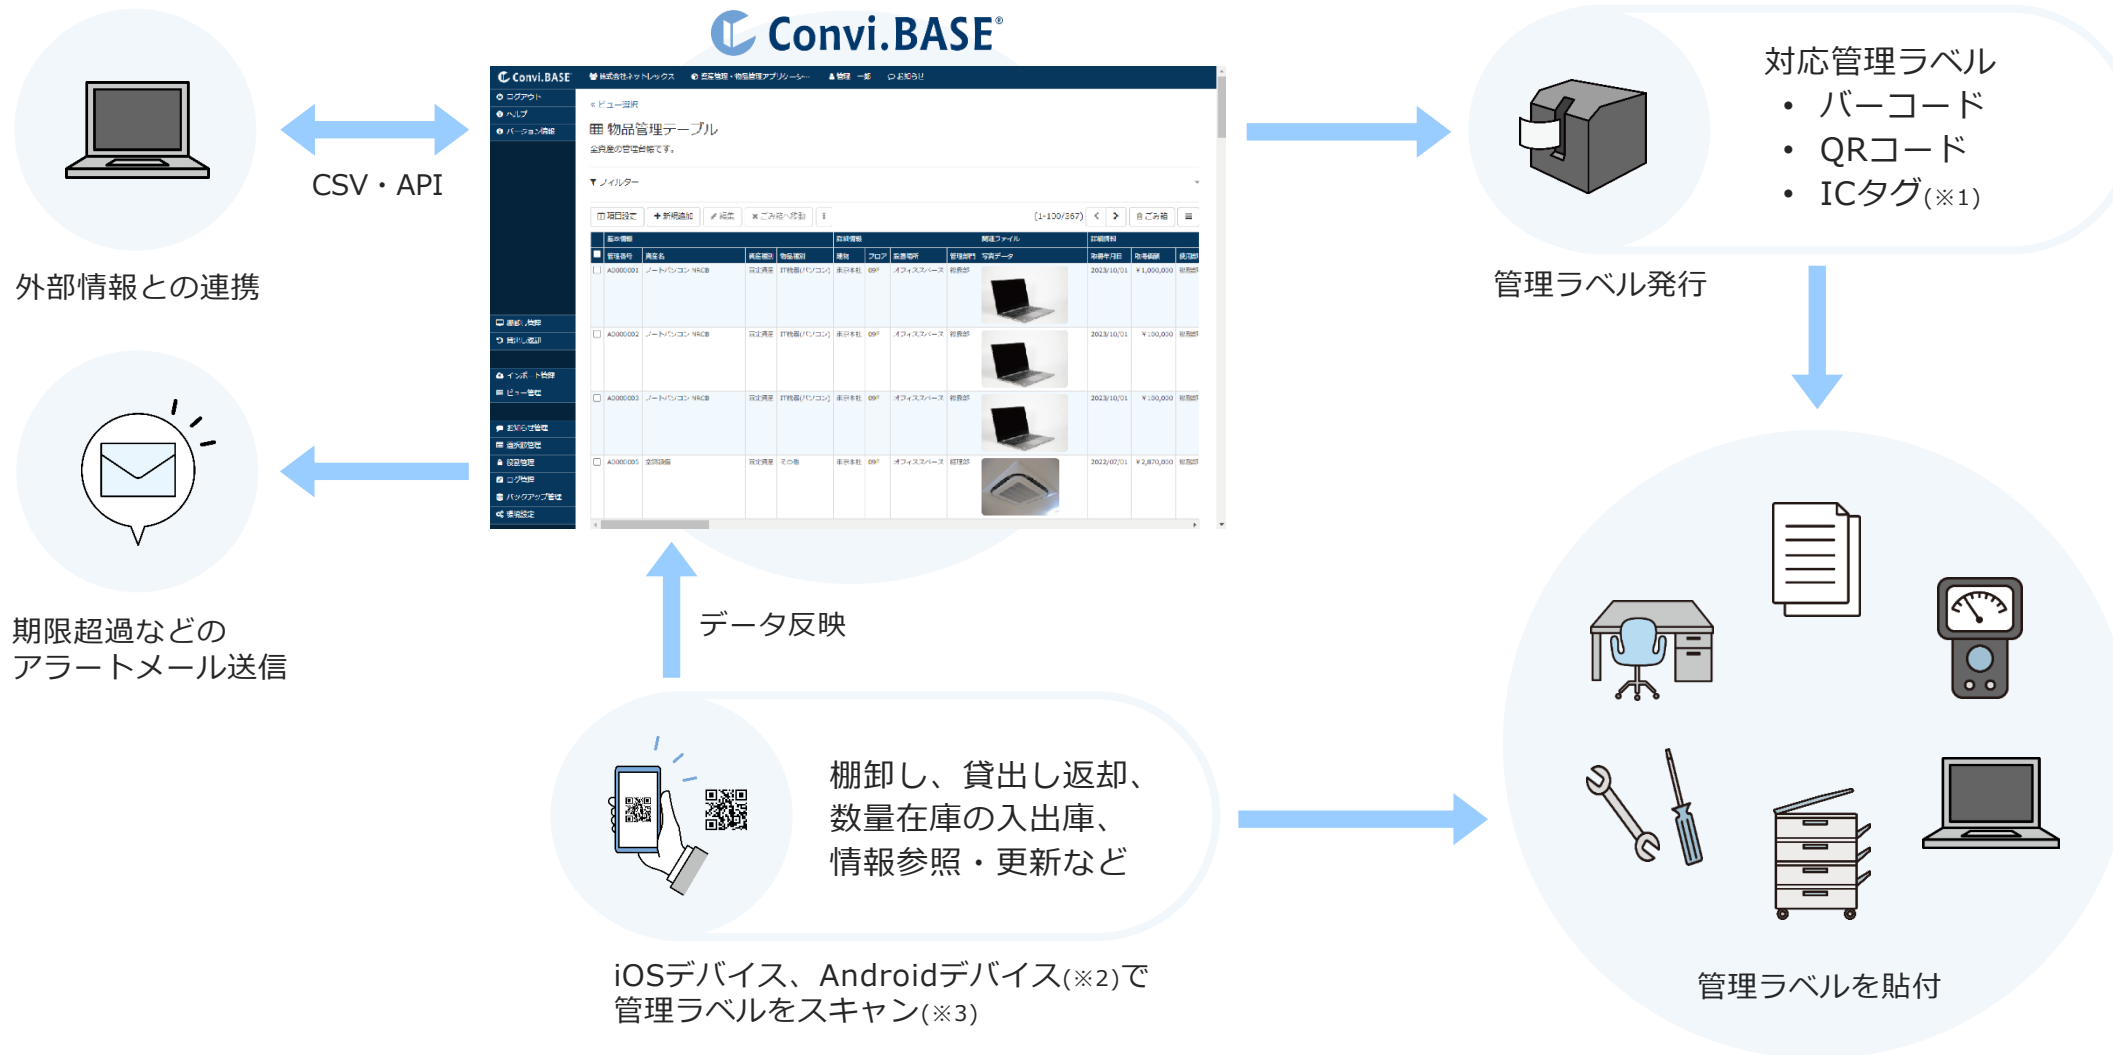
Convi.BASE®

CSV・API

外部情報との連携

期限超過などの
アラートメール送信

Convi.BASE

ログアウト
ヘルプ
バージョン情報

« ビュー選択
物品管理テーブル
全資産の管理台帳です。

フィルター

項目設定　＋新規追加　編集　ごみ箱へ移動　(1-100/367)　ごみ箱

| 管理番号 | 資産名 | | 資産種別 | | フロア | 設置場所 | 管理部門 | 写真データ | 取得年月日 | 取得価額 |
|---|---|---|---|---|---|---|---|---|---|---|
| A0000001 | ノートパソコン NRCB | 固定資産 | IT機器(パソコン) | 東京本社 | 09F | オフィススペース | 総務部 | | 2023/10/01 | ¥1,000,000 |
| A0000002 | ノートパソコン NRCB | 固定資産 | IT機器(パソコン) | 東京本社 | 09F | オフィススペース | 総務部 | | 2023/10/01 | ¥100,000 |
| A0000003 | ノートパソコン NRCB | 固定資産 | IT機器(パソコン) | 東京本社 | 09F | オフィススペース | 総務部 | | 2023/10/01 | ¥100,000 |
| A0000005 | 空調設備 | 固定資産 | その他 | 東京本社 | 09F | オフィススペース | 経理部 | | 2022/07/01 | ¥2,870,000 |

データ反映

対応管理ラベル
• バーコード
• QRコード
• ICタグ(※1)

管理ラベル発行

棚卸し、貸出し返却、
数量在庫の入出庫、
情報参照・更新など

iOSデバイス、Androidデバイス(※2)で
管理ラベルをスキャン(※3)

管理ラベルを貼付